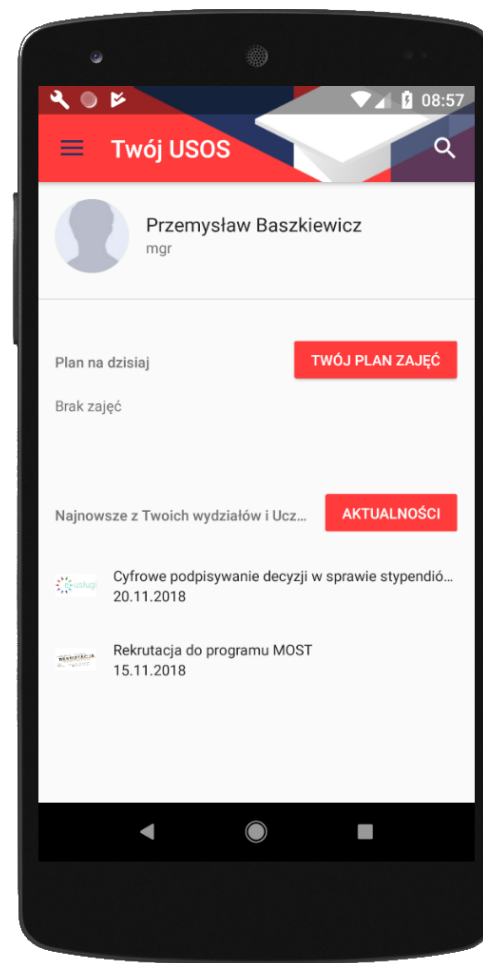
08:57

Twój USOS

Przemysław Baszkiewicz
mgr

Plan na dzisiaj
TWÓJ PLAN ZAJĘĆ

Brak zajęć

Najnowsze z Twoich wydziałów i Ucz...
AKTUALNOŚCI

Cyfrowe podpisywanie decyzji w sprawie stypendió...
20.11.2018

Rekrutacja do programu MOST
15.11.2018